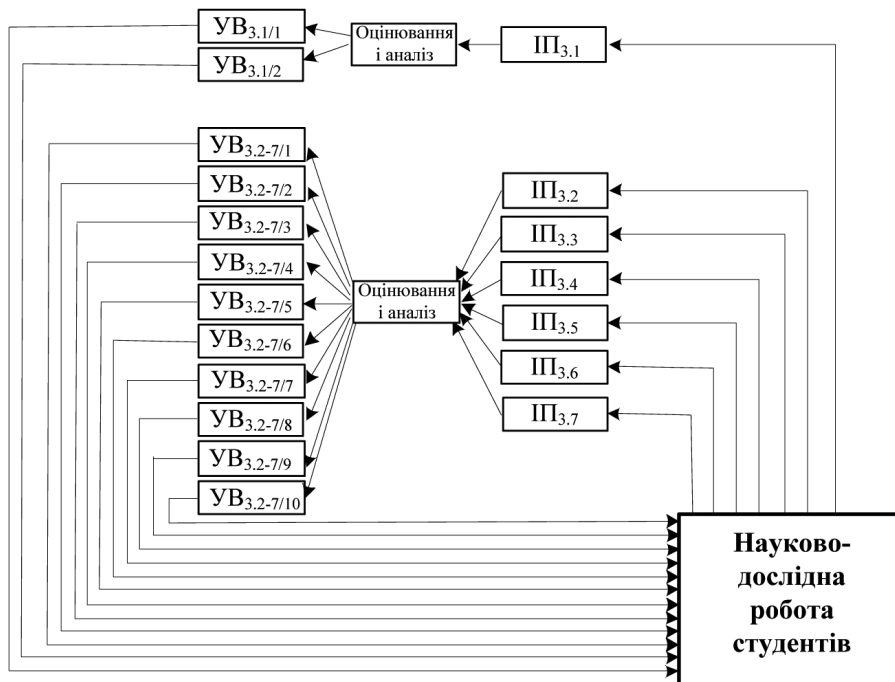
$УВ_{3.1/1}$
$УВ_{3.1/2}$
Оцінювання і аналіз
$ІП_{3.1}$

$УВ_{3.2\text{-}7/1}$
$УВ_{3.2\text{-}7/2}$
$УВ_{3.2\text{-}7/3}$
$УВ_{3.2\text{-}7/4}$
$УВ_{3.2\text{-}7/5}$
$УВ_{3.2\text{-}7/6}$
$УВ_{3.2\text{-}7/7}$
$УВ_{3.2\text{-}7/8}$
$УВ_{3.2\text{-}7/9}$
$УВ_{3.2\text{-}7/10}$

Оцінювання і аналіз

$ІП_{3.2}$
$ІП_{3.3}$
$ІП_{3.4}$
$ІП_{3.5}$
$ІП_{3.6}$
$ІП_{3.7}$

Науково-дослідна робота студентів